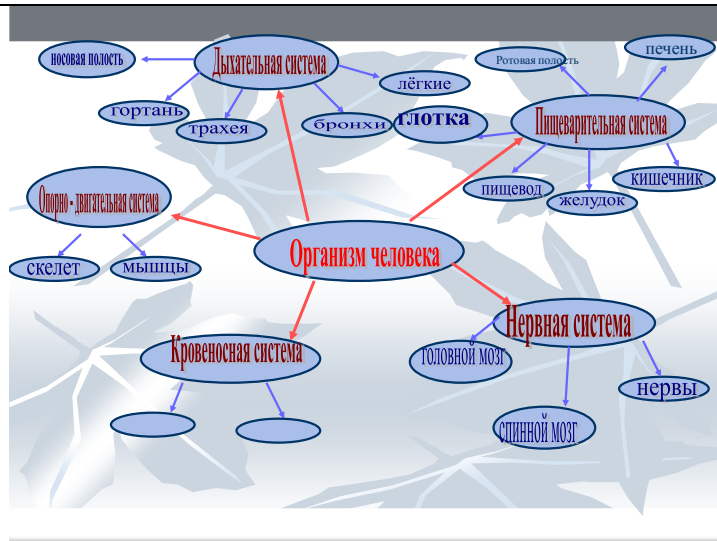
носовая полость

Дыхательная система

лёгкие

гортань

трахея

бронхи

глотка

Ротовая полость

печень

Пищеварительная система

пищевод

желудок

кишечник

Опорно - двигательная система

скелет

мышцы

Организм человека

Нервная система

Кровеносная система

головной мозг

нервы

спинной мозг